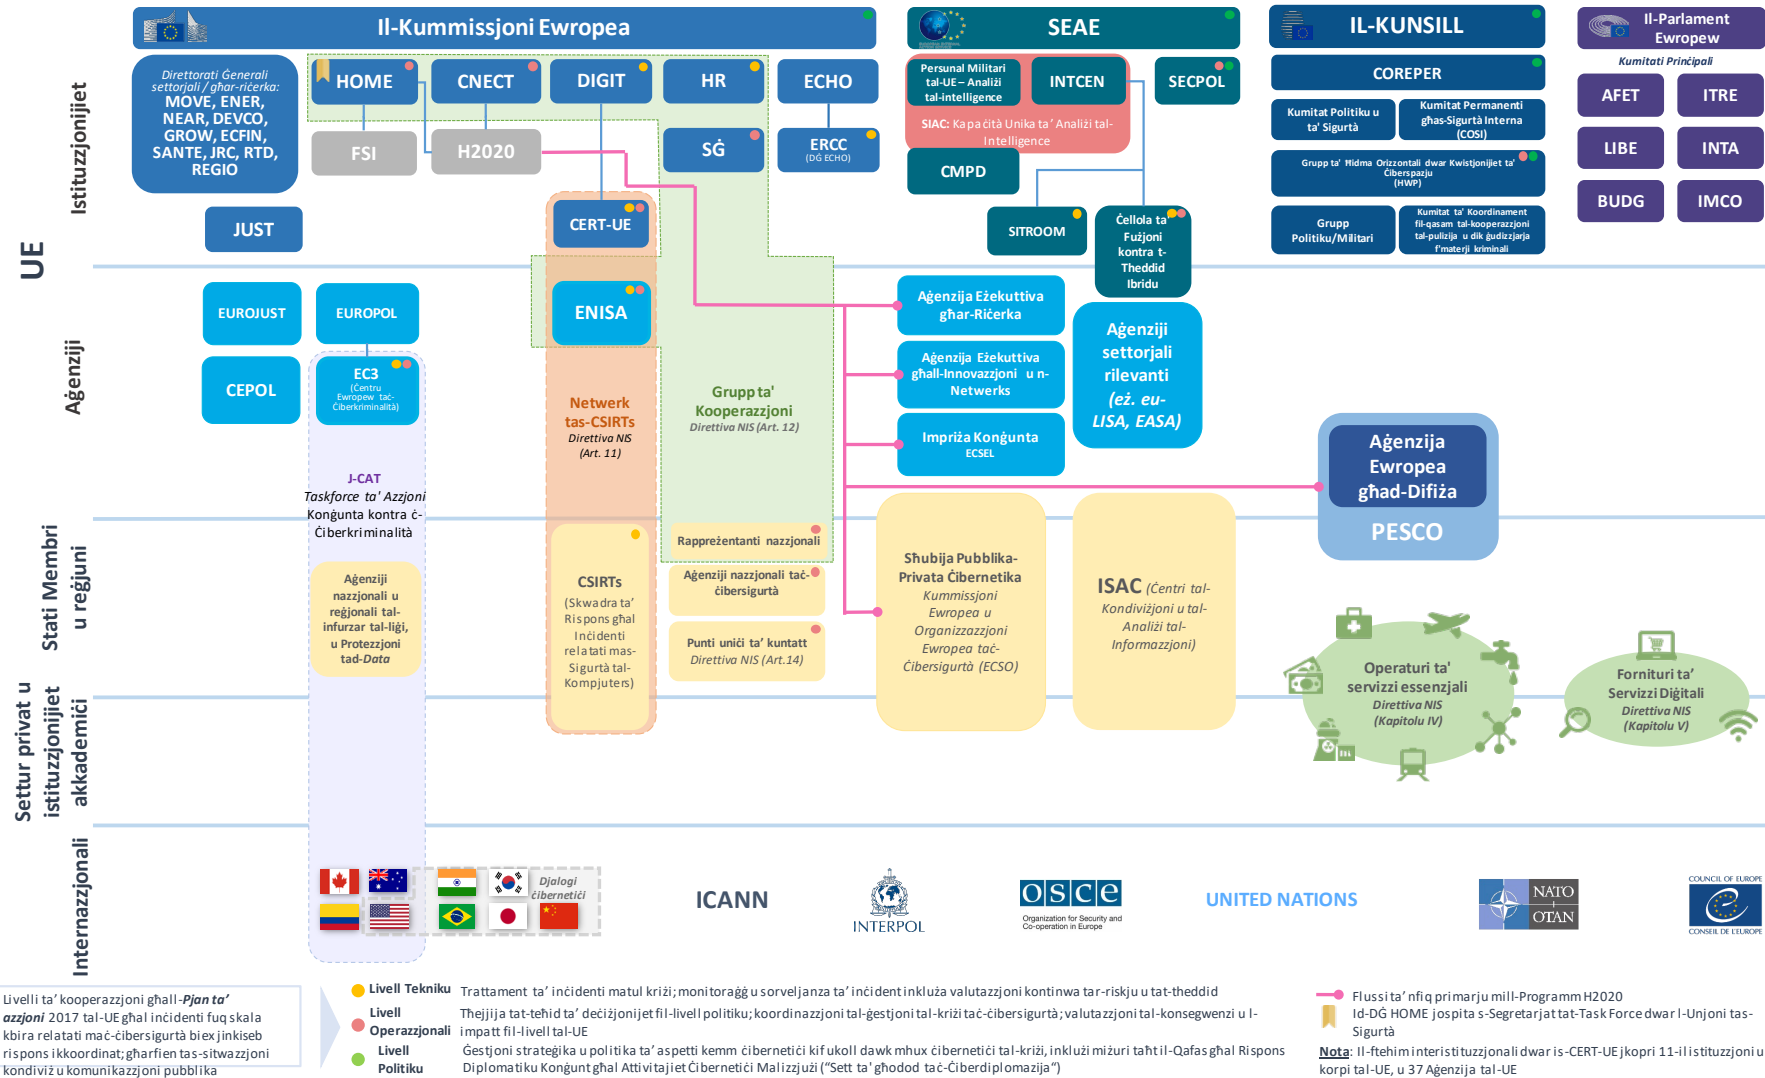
Il-Kummissjoni Ewropea

SEAE

IL-KUNSILL

Il-Parlament Ewropew

Kumitati Prinċipali

Istituzzjonijiet

UE

Direttorati Ġenerali settorjali / għar-riċerka: MOVE, ENER, NEAR, DEVCO, GROW, ECFIN, SANTE, JRC, RTD, REGIO

HOME

CNECT

DIGIT

HR

ECHO

FSI

H2020

SĠ

ERCC (DĠ ECHO)

JUST

CERT-UE

Persunal Militari tal-UE – Analiżi tal-intelligence

INTCEN

SECPOL

SIAC: Kapaċità Unika ta' Analiżi tal-Intelligence

CMPD

SITROOM

Ċellola ta' Fużjoni kontra t-Theddid Ibridu

COREPER

Kumitat Politiku u ta' Sigurtà

Kumitat Permanenti għas-Sigurtà Interna (COSI)

Grupp ta' Ħidma Orizzontali dwar Kwistjonijiet ta' Ċiberspazju (HWP)

Grupp Politiku/Militari

Kumitat ta' Koordinament fil-qasam tal-kooperazzjoni tal-pulizija u dik ġudizzjarja f'materji kriminali

AFET

ITRE

LIBE

INTA

BUDG

IMCO

Aġenziji

EUROJUST

EUROPOL

CEPOL

EC3 (Ċentru Ewropew taċ-Ċiberkriminalità)

ENISA

Aġenzija Eżekuttiva għar-Riċerka

Aġenzija Eżekuttiva għall-Innovazzjoni u n-Netwerks

Impriża Konġunta ECSEL

Aġenziji settorjali rilevanti (eż. eu-LISA, EASA)

Netwerk tas-CSIRTs Direttiva NIS (Art. 11)

Grupp ta' Kooperazzjoni Direttiva NIS (Art. 12)

J-CAT Taskforce ta' Azzjoni Konġunta kontra ċ-Ċiberkriminalità

Aġenzija Ewropea għad-Difiża

PESCO

Stati Membri u reġjuni

Rappreżentanti nazzjonali

Aġenziji nazzjonali u reġjonali tal-infurzar tal-liġi, u Protezzjoni tad-Data

CSIRTs (Skwadra ta' Rispons għal Inċidenti relatati mas-Sigurtà tal-Kompjuters)

Aġenziji nazzjonali taċ-ċibersigurtà

Punti uniċi ta' kuntatt Direttiva NIS (Art.14)

Sħubija Pubblika-Privata Ċibernetika Kummissjoni Ewropea u Organizzazzjoni Ewropea taċ-Ċibersigurtà (ECSO)

ISAC (Ċentri tal-Kondiviżjoni u tal-Analiżi tal-Informazzjoni)

Settur privat u istituzzjonijiet akkademiċi

Operaturi ta' servizzi essenzjali Direttiva NIS (Kapitolu IV)

Fornituri ta' Servizzi Diġitali Direttiva NIS (Kapitolu V)

Internazzjonali

Djalogi ċibernetiċi

ICANN

INTERPOL

OSCE Organization for Security and Co-operation in Europe

UNITED NATIONS

NATO OTAN

COUNCIL OF EUROPE CONSEIL DE L'EUROPE

Livelli ta' kooperazzjoni għall-Pjan ta' azzjoni 2017 tal-UE għal inċidenti fuq skala kbira relatati maċ-ċibersigurtà biex jinkiseb rispons ikkoordinat; għarfien tas-sitwazzjoni kondiviż u komunikazzjoni pubblika

Livell Tekniku Trattament ta' inċidenti matul kriżi; monitoraġġ u sorveljanza ta' inċident inkluża valutazzjoni kontinwa tar-riskju u tat-theddid

Livell Operazzjonali Thejjija tat-teħid ta' deċiżjonijiet fil-livell politiku; koordinazzjoni tal-ġestjoni tal-kriżi taċ-ċibersigurtà; valutazzjoni tal-konsegwenzi u l-impatt fil-livell tal-UE

Livell Politiku Ġestjoni strateġika u politika ta' aspetti kemm ċibernetiċi kif ukoll dawk mhux ċibernetiċi tal-kriżi, inklużi miżuri taħt il-Qafas għal Rispons Diplomatiku Konġunt għal Attivitajiet Ċibernetiċi Malizzjużi ("Sett ta' għodod taċ-Ċiberdiplomazija")

Fluss ta' nfiq primarju mill-Programm H2020

Id-DĠ HOME jospita s-Segretarjat tat-Task Force dwar l-Unjoni tas-Sigurtà

Nota: Il-ftehim interistituzzjonali dwar is-CERT-UE jkopri 11-il istituzzjoni u korpi tal-UE, u 37 Aġenzija tal-UE